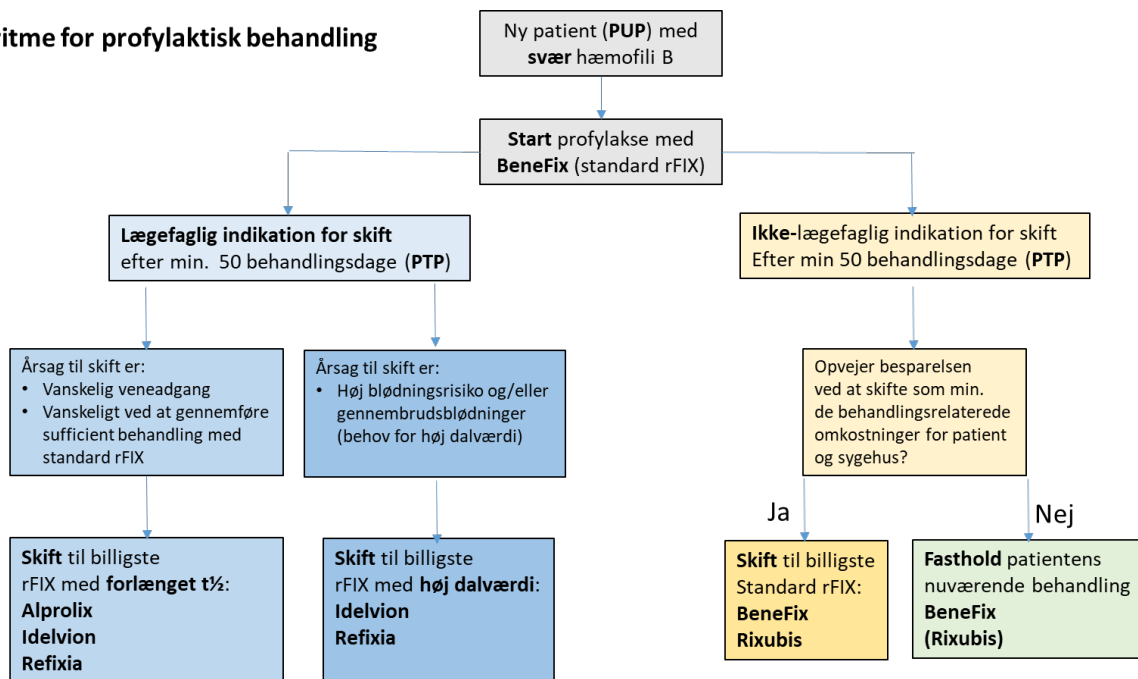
itme for profylaktisk behandling

Ny patient (**PUP**) med **svær** hæmofili B

**Start** profylakse med **BeneFix** (standard rFIX)

**Lægefaglig indikation for skift** efter min. 50 behandlingsdage (**PTP**)

**Ikke-**lægefaglig indikation for skift Efter min 50 behandlingsdage (**PTP**)

Årsag til skift er:
- Vanskelig veneadgang
- Vanskeligt ved at gennemføre sufficient behandling med standard rFIX

Årsag til skift er:
- Høj blødningsrisiko og/eller gennembrudsblødninger (behov for høj dalværdi)

Opvejer besparelsen ved at skifte som min. de behandlingsrelaterede omkostninger for patient og sygehus?

Ja

Nej

**Skift** til billigste rFIX med **forlænget t½**:
**Alprolix**
**Idelvion**
**Refixia**

**Skift** til billigste rFIX med **høj dalværdi**:
**Idelvion**
**Refixia**

**Skift** til billigste Standard rFIX:
**BeneFix**
**Rixubis**

**Fasthold** patientens nuværende behandling
**BeneFix**
**(Rixubis)**